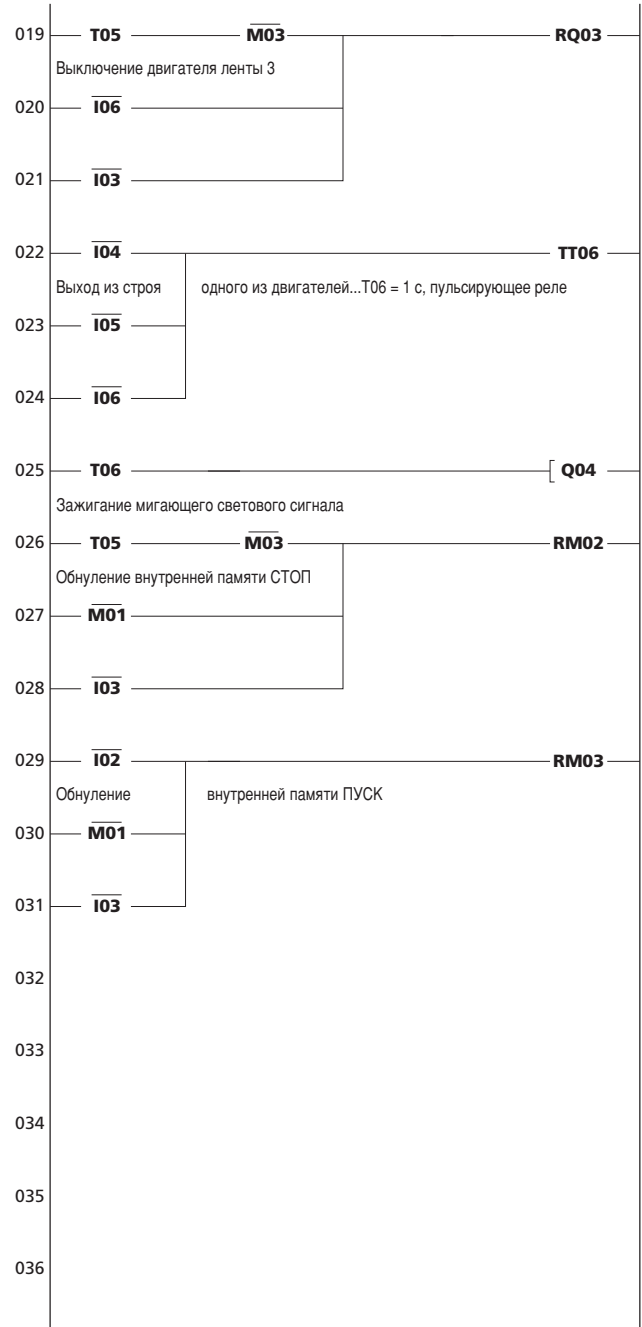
019 T05 $\overline{M03}$ RQ03

Выключение двигателя ленты 3

020 $\overline{I06}$

021 $\overline{I03}$

022 $\overline{I04}$ TT06

Выход из строя одного из двигателей...T06 = 1 с, пульсирующее реле

023 $\overline{I05}$

024 $\overline{I06}$

025 T06 Q04

Зажигание мигающего светового сигнала

026 T05 $\overline{M03}$ RM02

Обнуление внутренней памяти СТОП

027 $\overline{M01}$

028 $\overline{I03}$

029 $\overline{I02}$ RM03

Обнуление внутренней памяти ПУСК

030 $\overline{M01}$

031 $\overline{I03}$

032

033

034

035

036